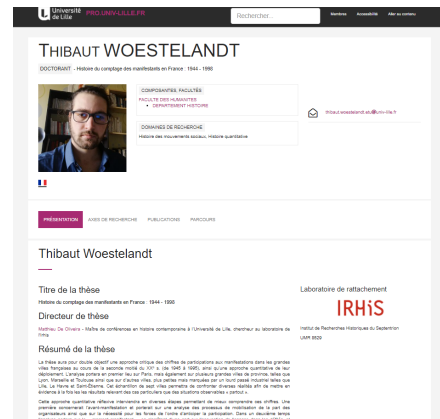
Université de Lille PRO.UNIV-LILLE.FR

Rechercher...

Membres Accessibilité Aller au contenu

THIBAUT WOESTELANDT

DOCTORANT - Histoire du comptage des manifestants en France : 1944 - 1998

COMPOSANTES, FACULTÉS
FACULTÉ DES HUMANITÉS
• DÉPARTEMENT HISTOIRE

thibaut.woestelandt.etu@univ-lille.fr

DOMAINES DE RECHERCHE
Histoire des mouvements sociaux, histoire quantitative

PRÉSENTATION AXES DE RECHERCHE PUBLICATIONS PARCOURS

Thibaut Woestelandt

Titre de la thèse

Histoire du comptage des manifestants en France : 1944 - 1998

Directeur de thèse

Mathieu De Oliveira - Maître de conférences en histoire contemporaine à l'Université de Lille, directeur au laboratoire de l'irhiS

Résumé de la thèse

La thèse aura pour double objectif une approche critique des chiffres de participations aux manifestations dans les grandes villes françaises au cours de la seconde moitié du XX e. (de 1945 à 1998), ainsi qu'une approche quantitative de leur déploiement. L'analyse portera en premier lieu sur Paris, mais également sur plusieurs grandes villes de province, telles que Lyon, Marseille et Toulouse ainsi que sur d'autres villes, plus petites mais marquées par un lourd passé industriel telles que Lille, Le Havre et Saint-Étienne. Cet échantillon de sept villes permettra de confronter diverses réalités afin de mettre en évidence à la fois les les résultats relevant des cas particuliers que des situations générales « parlant ».

Cette approche quantitative réflexive interviendra en plusieurs étapes permettant de mieux comprendre ces chiffres. Une première concernerait l'avant-manifestation et porterait sur une analyse des processus de mobilisation de la part des organisateurs ainsi que sur la nécessité pour les forces de l'ordre d'anticiper la participation. Dans un deuxième temps

Laboratoire de rattachement

IRHiS

Institut de Recherches Historiques du Septentrion
UMR 8529